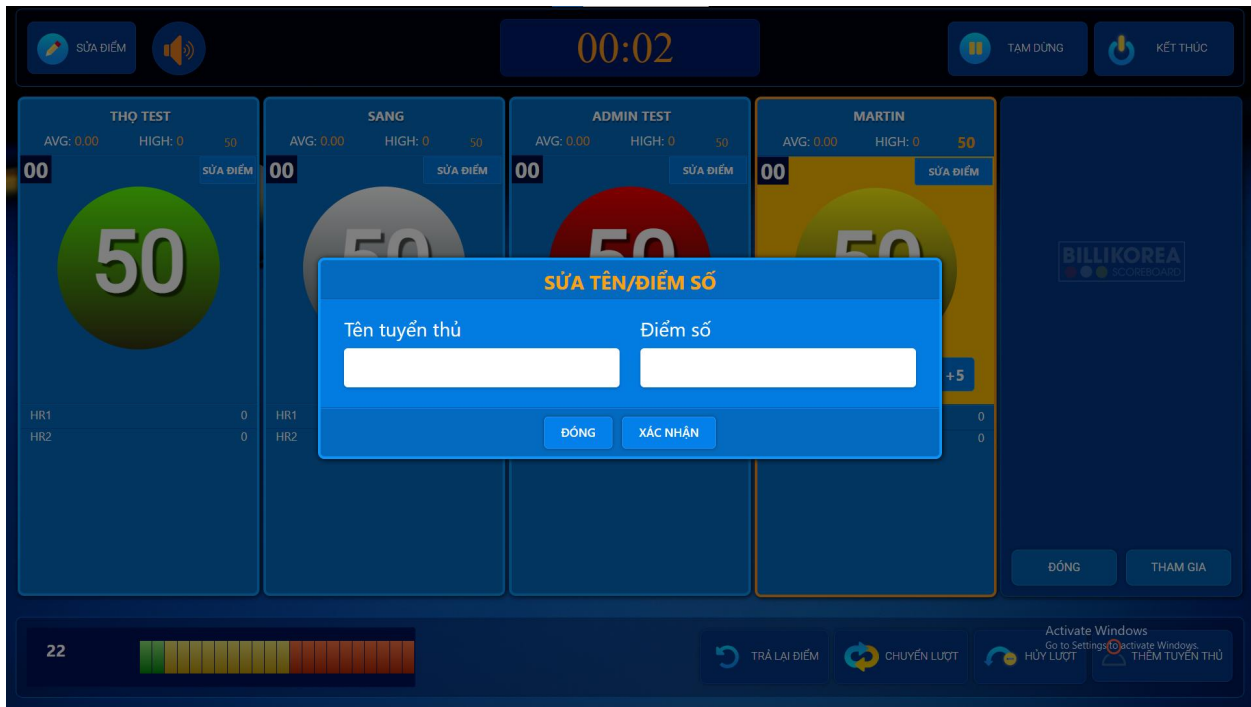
SỬA ĐIỂM

00:02

TẠM DỪNG

KẾT THÚC

THỌ TEST
AVG: 0.00 HIGH: 0 50
00 SỬA ĐIỂM
50
HR1 0
HR2 0

SANG
AVG: 0.00 HIGH: 0 50
00 SỬA ĐIỂM
50
HR1
HR2

ADMIN TEST
AVG: 0.00 HIGH: 0 50
00 SỬA ĐIỂM
50

MARTIN
AVG: 0.00 HIGH: 0 50
00 SỬA ĐIỂM
50
+5
0
0

BILLIKOREA SCOREBOARD

SỬA TÊN/ĐIỂM SỐ

Tên tuyển thủ

Điểm số

ĐÓNG XÁC NHẬN

ĐÓNG THAM GIA

22

TRẢ LẠI ĐIỂM CHUYỂN LƯỢT HỦY LƯỢT THÊM TUYỂN THỦ

Activate Windows
Go to Settings to activate Windows.